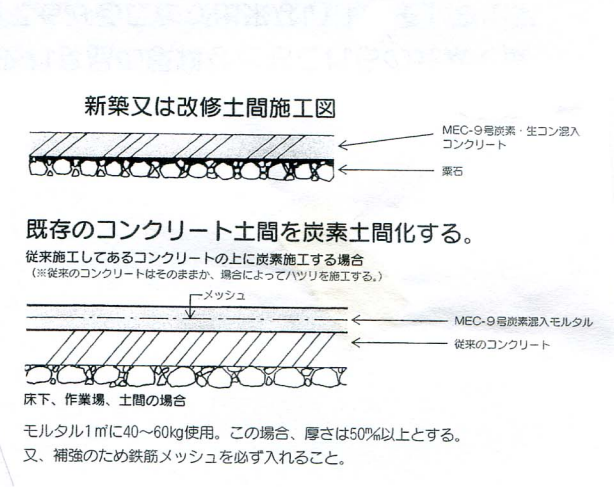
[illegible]

新築又は改修土間施工図

MEC-9号炭素・生コン混入コンクリート

栗石

既存のコンクリート土間を炭素土間化する。

従来施工してあるコンクリートの上に炭素施工する場合
(※従来のコンクリートはそのままか、場合によってハツリを施工する。)

メッシュ

MEC-9号炭素混入モルタル

従来のコンクリート

床下、作業場、土間の場合

モルタル1㎡に40～60kg使用。この場合、厚さは50%以上とする。
又、補強のため鉄筋メッシュを必ず入れること。